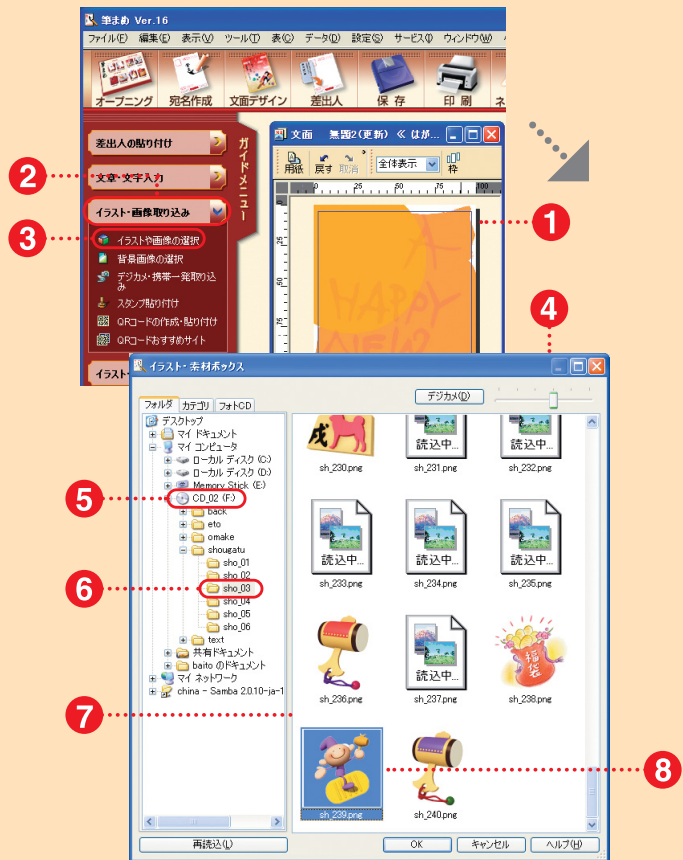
筆まめ Ver.16

ファイル(F) 編集(E) 表示(V) ツール(T) 表(C) データ(D) 設定(S) サービス(Y) ウィンドウ(W)

オープニング 宛名作成 文面デザイン 差出人 保存 印刷 ネ

差出人の貼り付け

文章・文字入力

イラスト・画像の貼り込み

イラストや画像の選択

背景画像の選択

デジカメ・携帯一発取り込み

スタンプ貼り付け

QRコードの作成・貼り付け

QRコードおすすめサイト

イラスト

ガイドメニュー

文面 無題2(更新) « はが...

用紙 戻す 取消 全体表示 枠

HAPPY NEW

1

2

3

4

イラスト・素材ボックス

フォルダ カテゴリ フォトCD

デジカメ(D)

デスクトップ

マイ ドキュメント

マイ コンピュータ

ローカル ディスク (C:)

ローカル ディスク (D:)

Memory Stick (E:)

CD_02 (F:)

back

eto

omake

shougatu

sho_01

sho_02

sho_03

sho_04

sho_05

sho_06

text

共有ドキュメント

baito のドキュメント

マイ ネットワーク

china - Samba 2.0.10-ja-1

5

6

7

8

戌

sh_230.png

読込中...

sh_231.png

読込中...

sh_232.png

読込中...

sh_233.png

読込中...

sh_234.png

読込中...

sh_235.png

sh_236.png

読込中...

sh_237.png

福袋

sh_238.png

sh_239.png

sh_240.png

再読込(L)

OK

キャンセル

ヘルプ(H)